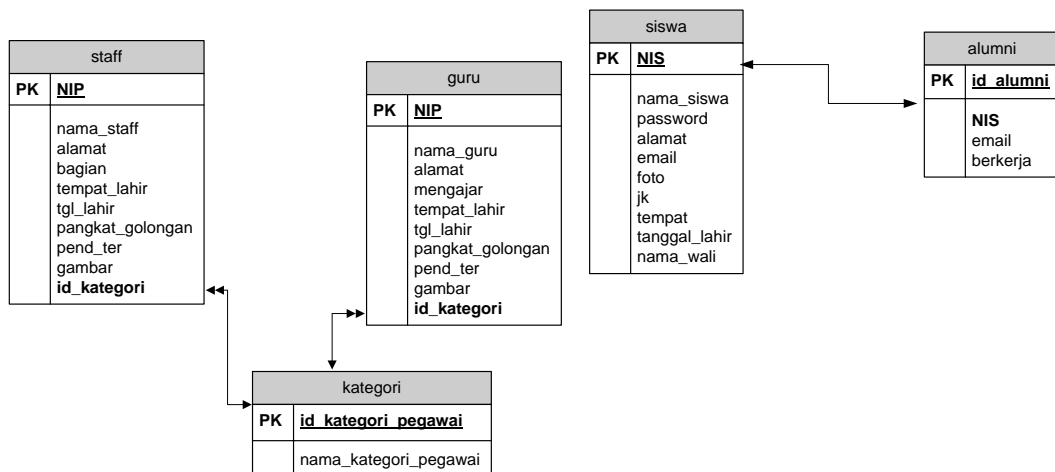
staff

| PK | NIP |
|---|---|
| | nama_staff alamat bagian tempat_lahir tgl_lahir pangkat_golongan pend_ter gambar **id_kategori** |

guru

| PK | NIP |
|---|---|
| | nama_guru alamat mengajar tempat_lahir tgl_lahir pangkat_golongan pend_ter gambar **id_kategori** |

siswa

| PK | NIS |
|---|---|
| | nama_siswa password alamat email foto jk tempat tanggal_lahir nama_wali |

alumni

| PK | id_alumni |
|---|---|
| | **NIS** email berkerja |

kategori

| PK | id_kategori_pegawai |
|---|---|
| | nama_kategori_pegawai |